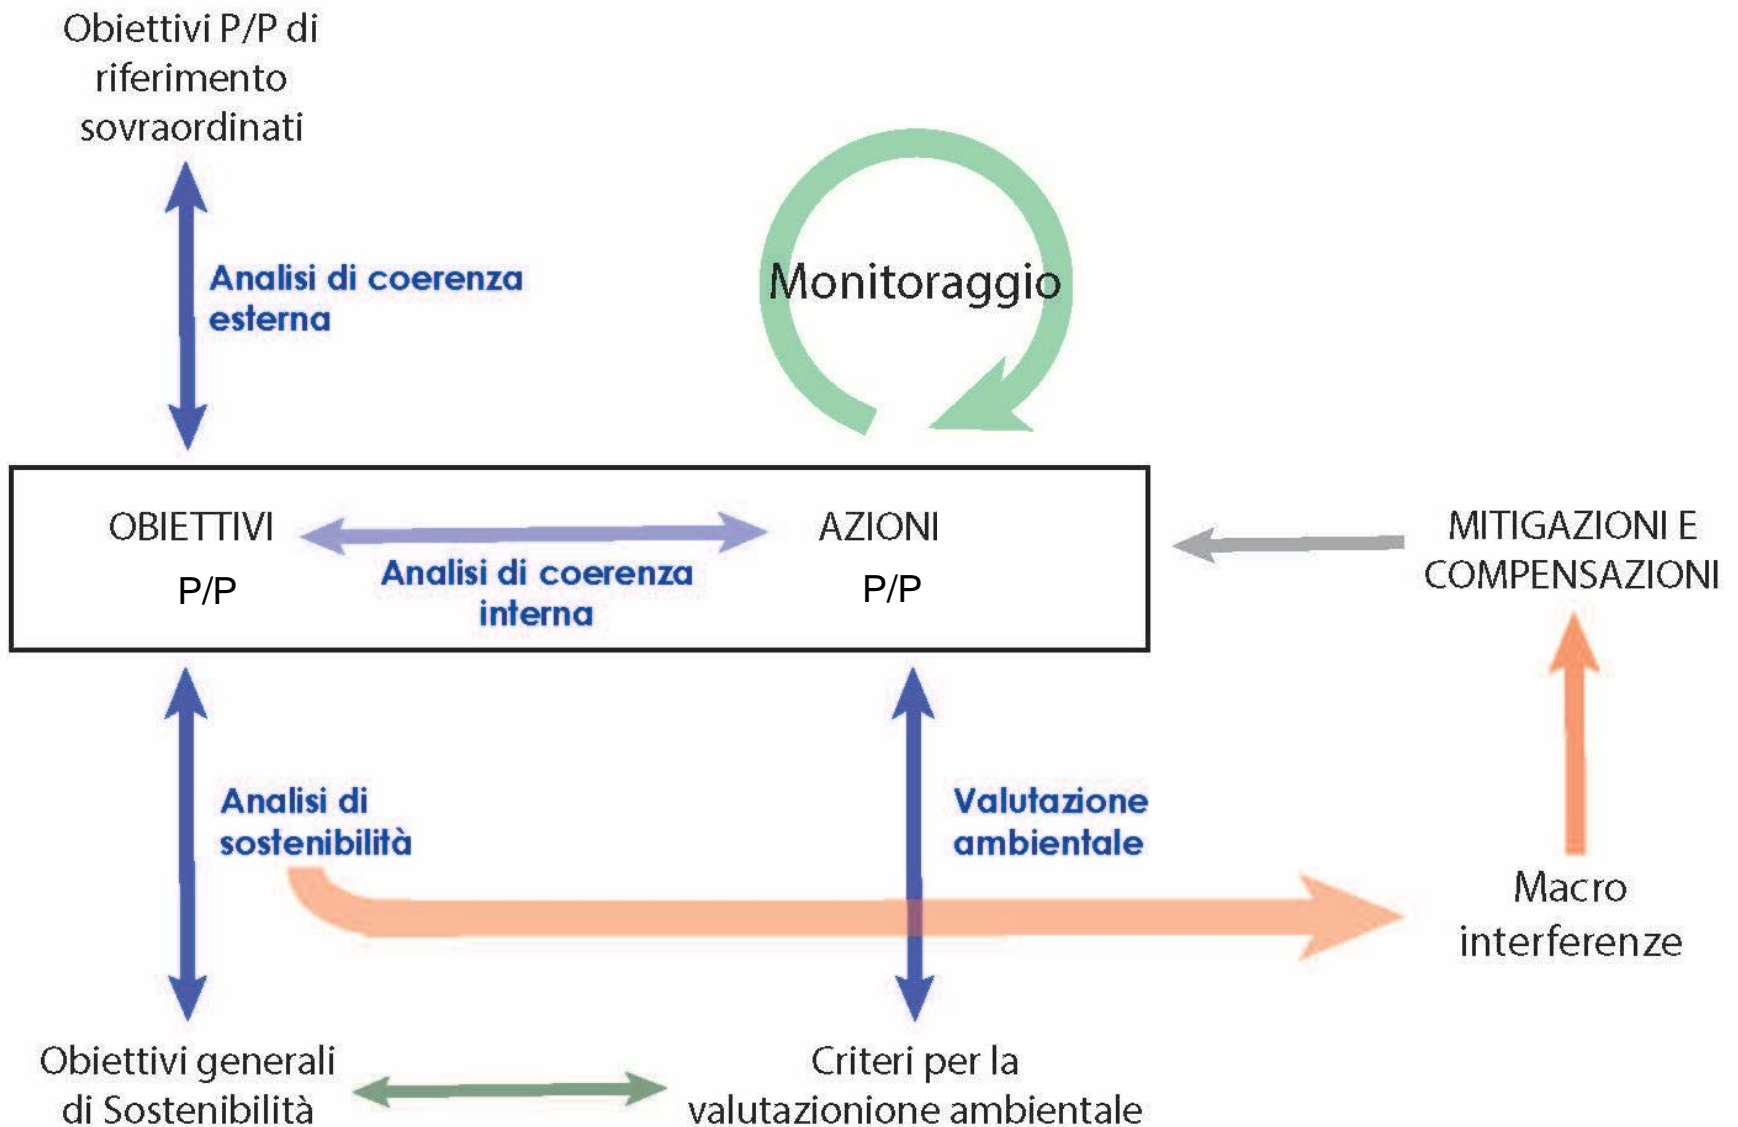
Obiettivi P/P di riferimento sovraordinati

Analisi di coerenza esterna

Monitoraggio

OBIETTIVI

P/P

Analisi di coerenza interna

AZIONI

P/P

MITIGAZIONI E COMPENSAZIONI

Analisi di sostenibilità

Valutazione ambientale

Macro interferenze

Obiettivi generali di Sostenibilità

Criteri per la valutazionione ambientale